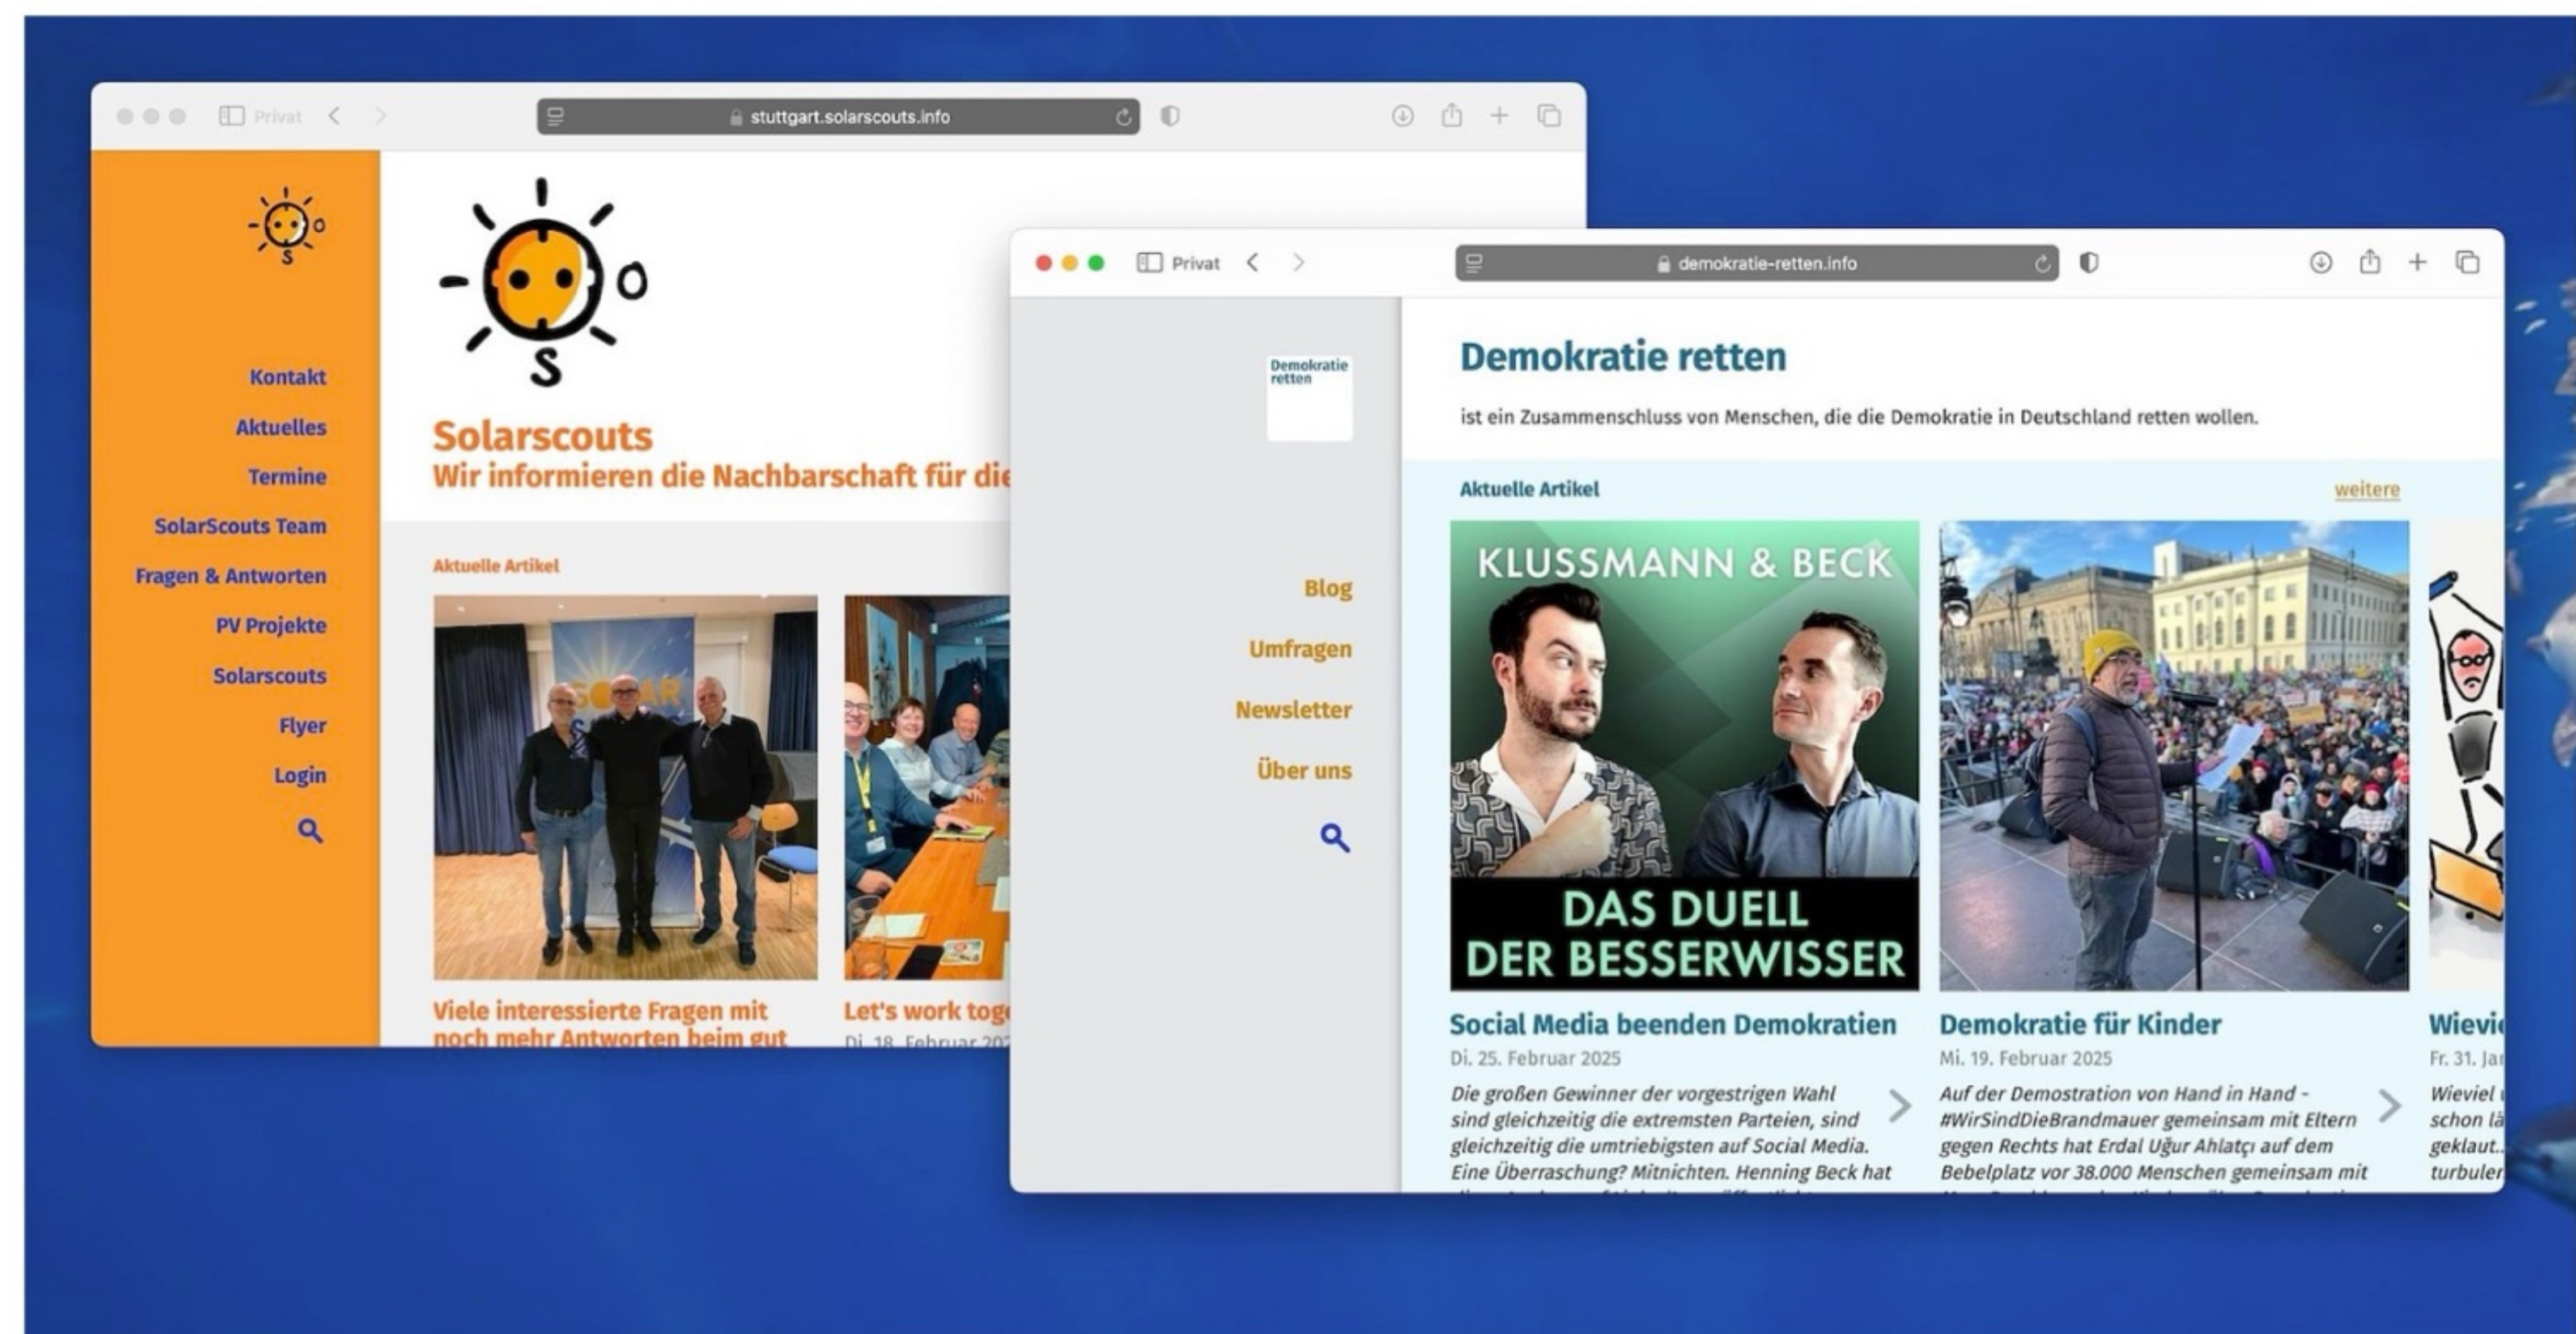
Privat
stuttgart.solarscouts.info

S

Kontakt
Aktuelles
Termine
SolarScouts Team
Fragen & Antworten
PV Projekte
Solarscouts
Flyer
Login

S

Solarscouts
Wir informieren die Nachbarschaft für die

Aktuelle Artikel

Viele interessierte Fragen mit noch mehr Antworten beim gut

Let's work tog
Di. 18. Februar 20

Privat
demokratie-retten.info

Demokratie retten

Blog
Umfragen
Newsletter
Über uns

Demokratie retten
ist ein Zusammenschluss von Menschen, die die Demokratie in Deutschland retten wollen.

Aktuelle Artikel
weitere

KLUSSMANN & BECK
DAS DUELL DER BESSERWISSER

Social Media beenden Demokratien
Di. 25. Februar 2025
Die großen Gewinner der vorgestrigen Wahl sind gleichzeitig die extremsten Parteien, sind gleichzeitig die umtriebigsten auf Social Media. Eine Überraschung? Mitnichten. Henning Beck hat

Demokratie für Kinder
Mi. 19. Februar 2025
Auf der Demostration von Hand in Hand - #WirSindDieBrandmauer gemeinsam mit Eltern gegen Rechts hat Erdal Uğur Ahlatçı auf dem Bebelplatz vor 38.000 Menschen gemeinsam mit

Wievi
Fr. 31. Ja
Wieviel
schon lä
geklaut.
turbuler